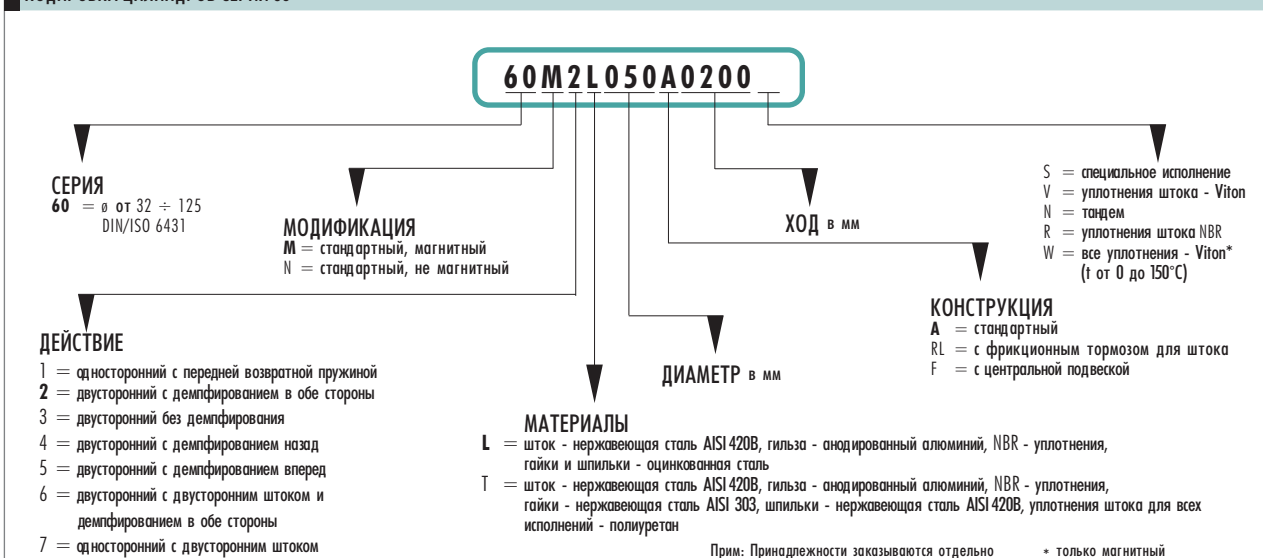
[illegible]

60M2L050A0200

СЕРИЯ
60 = ø от 32 ÷ 125 DIN/ISO 6431

МОДИФИКАЦИЯ
M = стандартный, магнитный
N = стандартный, не магнитный

ХОД в мм

S = специальное исполнение
V = уплотнения штока - Viton
N = тандем
R = уплотнения штока NBR
W = все уплотнения - Viton* (t от 0 до 150°C)

КОНСТРУКЦИЯ
A = стандартный
RL = с фрикционным тормозом для штока
F = с центральной подвеской

ДЕЙСТВИЕ
1 = односторонний с передней возвратной пружиной
2 = двусторонний с демпфированием в обе стороны
3 = двусторонний без демпфирования
4 = двусторонний с демпфированием назад
5 = двусторонний с демпфированием вперед
6 = двусторонний с двусторонним штоком и демпфированием в обе стороны
7 = односторонний с двусторонним штоком

ДИАМЕТР в мм

МАТЕРИАЛЫ
L = шток - нержавеющая сталь AISI 420B, гильза - анодированный алюминий, NBR - уплотнения, гайки и шпильки - оцинкованная сталь
T = шток - нержавеющая сталь AISI 420B, гильза - анодированный алюминий, NBR - уплотнения, гайки - нержавеющая сталь AISI 303, шпильки - нержавеющая сталь AISI 420B, уплотнения штока для всех исполнений - полиуретан

Прим: Принадлежности заказываются отдельно
* только магнитный